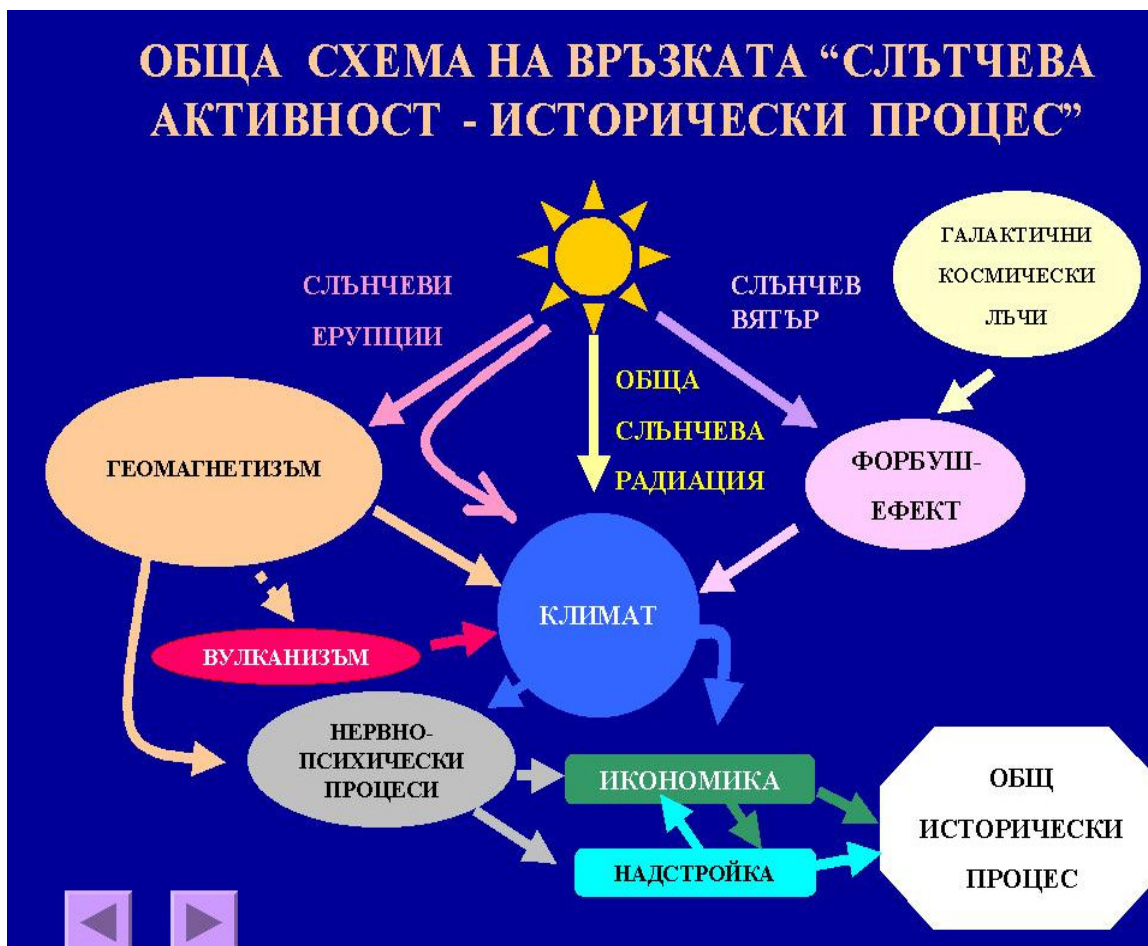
ОБЩА СХЕМА НА ВРЪЗКАТА “СЛЪТЧЕВА АКТИВНОСТ - ИСТОРИЧЕСКИ ПРОЦЕС”

СЛЪНЧЕВИ ЕРУПЦИИ

СЛЪНЧЕВ ВЯТЪР

ГАЛАКТИЧНИ КОСМИЧЕСКИ ЛЪЧИ

ОБЩА СЛЪНЧЕВА РАДИАЦИЯ

ГЕОМАГНЕТИЗЪМ

ФОРБУШ-ЕФЕКТ

КЛИМАТ

ВУЛКАНИЗЪМ

НЕРВНО-ПСИХИЧЕСКИ ПРОЦЕСИ

ИКОНОМИКА

НАДСТРОЙКА

ОБЩ ИСТОРИЧЕСКИ ПРОЦЕС